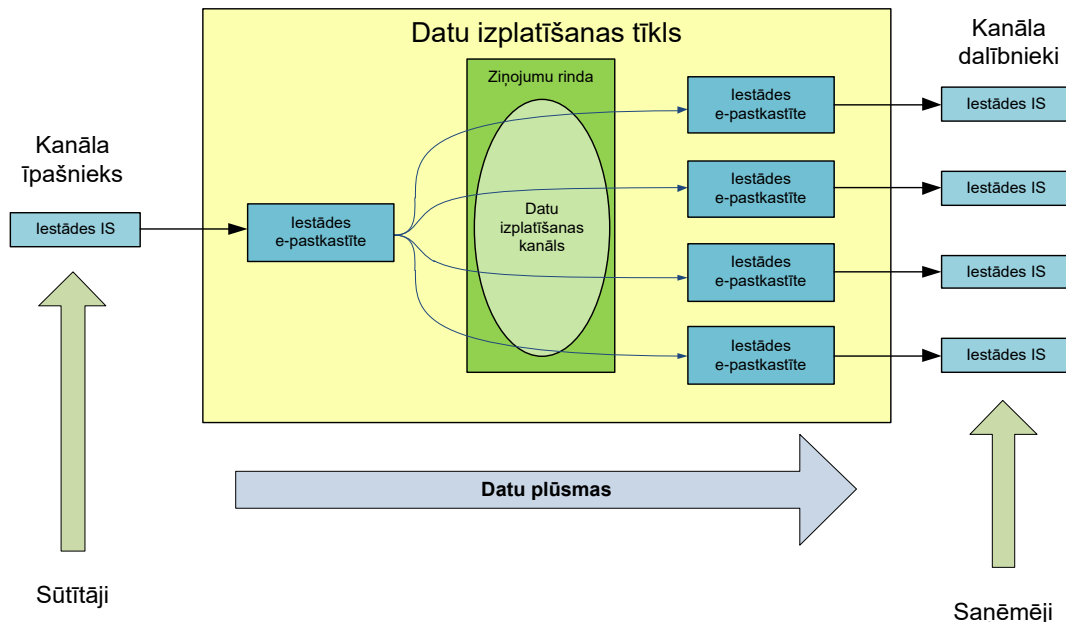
Datu izplatīšanas tīkls

Kanāla dalībnieki

Ziņojumu rinda

Kanāla īpašnieks

Iestādes IS

Iestādes e-pastkastīte

Datu izplatīšanas kanāls

Iestādes e-pastkastīte

Iestādes IS

Iestādes e-pastkastīte

Iestādes IS

Iestādes e-pastkastīte

Iestādes IS

Iestādes e-pastkastīte

Iestādes IS

Datu plūsmas

Sūtītāji

Saņēmēji